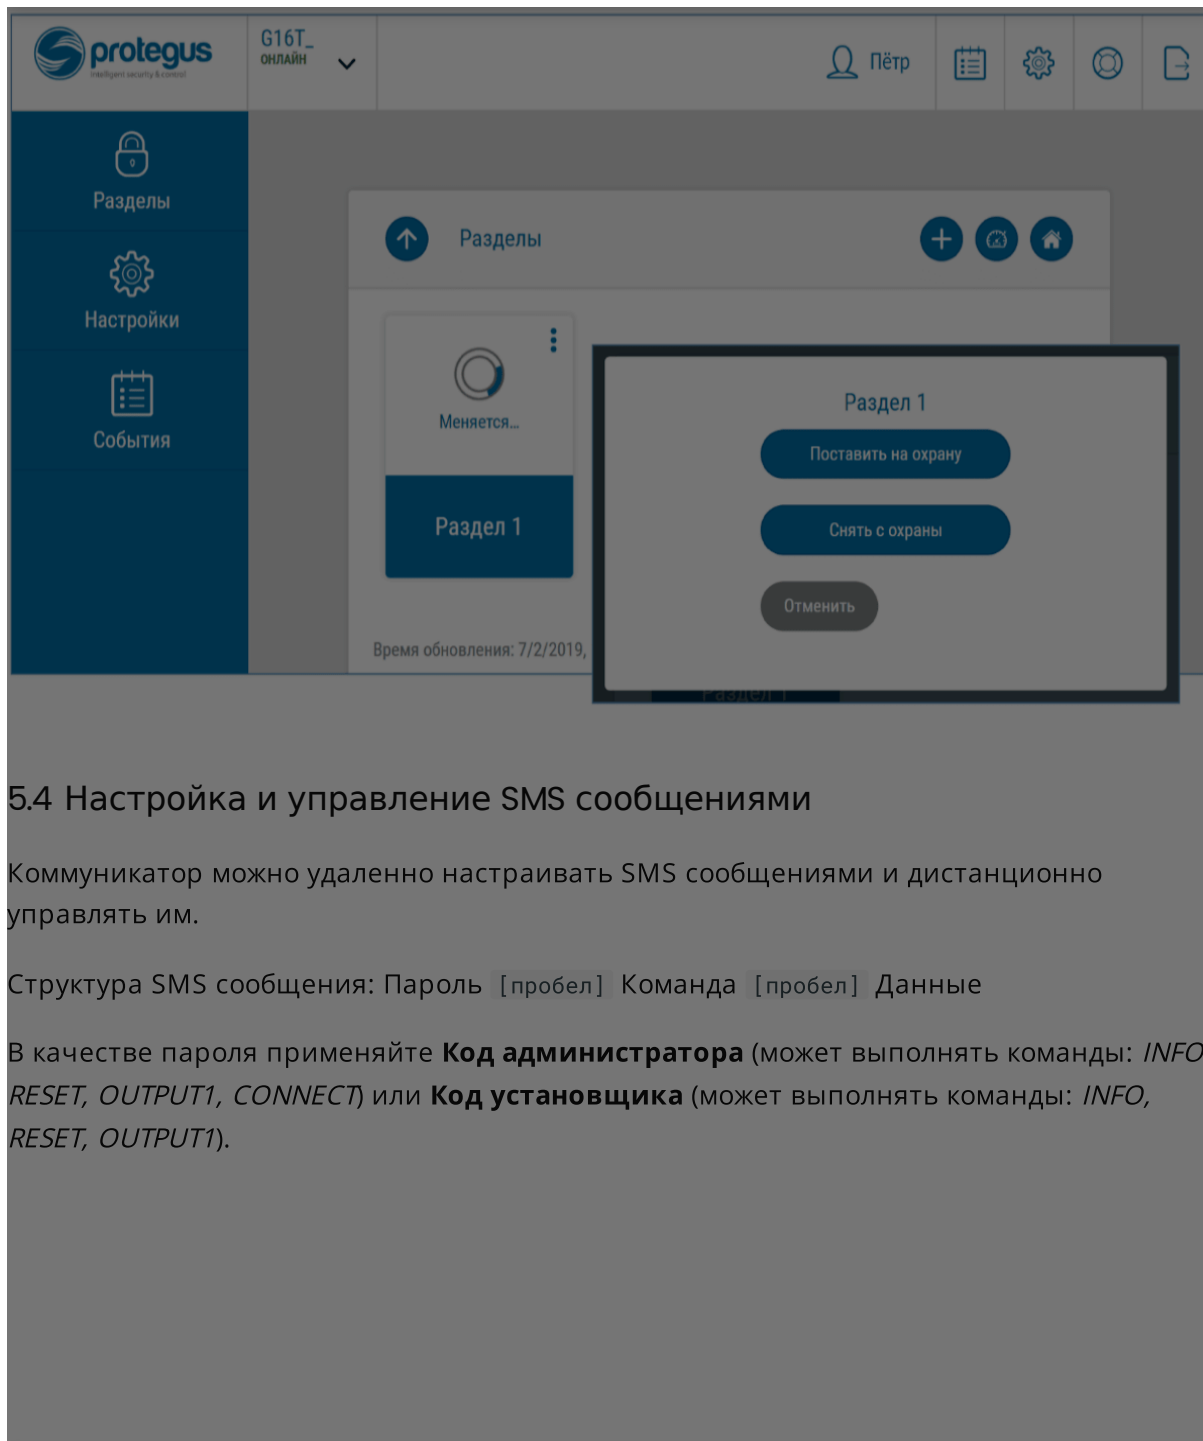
protegus
intelligent security & control

G16T_
ОНЛАЙН

Пётр

Разделы
Настройки
События

Разделы

Меняется...

Раздел 1

Время обновления: 7/2/2019,

Раздел 1
Поставить на охрану
Снять с охраны
Отменить

5.4 Настройка и управление SMS сообщениями

Коммуникатор можно удаленно настраивать SMS сообщениями и дистанционно управлять им.

Структура SMS сообщения: Пароль [пробел] Команда [пробел] Данные

В качестве пароля применяйте **Код администратора** (может выполнять команды: *INFO RESET, OUTPUT1, CONNECT*) или **Код установщика** (может выполнять команды: *INFO, RESET, OUTPUT1*).